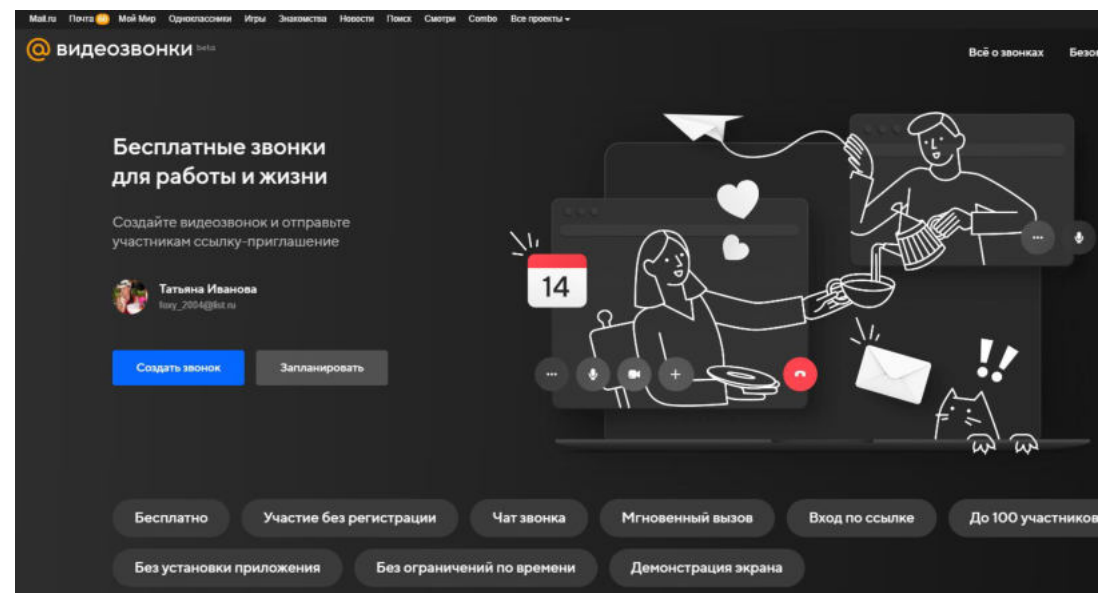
Mail.ru Почта Мой Мир Одноклассники Игры Знакомства Новости Поиск Смотри Combo Все проекты

@ видеозвонки beta

Всё о звонках Безо

Бесплатные звонки для работы и жизни

Создайте видеозвонок и отправьте участникам ссылку-приглашение

Татьяна Иванова
foxy_2004@list.ru

Создать звонок

Запланировать

14

Бесплатно

Участие без регистрации

Чат звонка

Мгновенный вызов

Вход по ссылке

До 100 участников

Без установки приложения

Без ограничений по времени

Демонстрация экрана